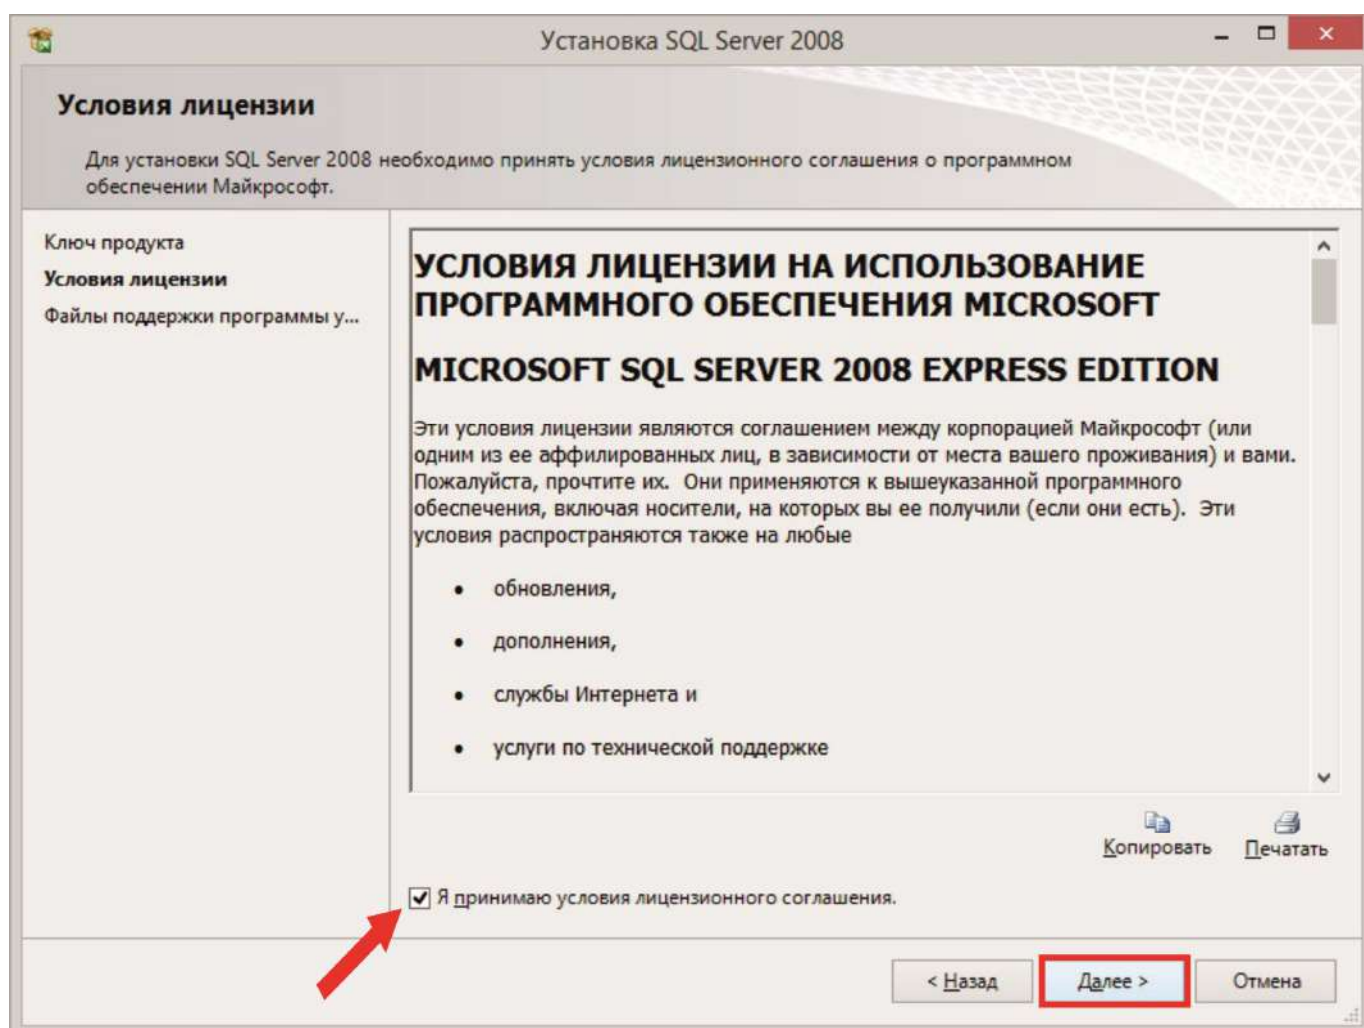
Установка SQL Server 2008

Условия лицензии

Для установки SQL Server 2008 необходимо принять условия лицензионного соглашения о программном обеспечении Майкрософт.

Ключ продукта
Условия лицензии
Файлы поддержки программы у...

УСЛОВИЯ ЛИЦЕНЗИИ НА ИСПОЛЬЗОВАНИЕ ПРОГРАММНОГО ОБЕСПЕЧЕНИЯ MICROSOFT

MICROSOFT SQL SERVER 2008 EXPRESS EDITION

Эти условия лицензии являются соглашением между корпорацией Майкрософт (или одним из ее аффилированных лиц, в зависимости от места вашего проживания) и вами. Пожалуйста, прочтите их. Они применяются к вышеуказанной программного обеспечения, включая носители, на которых вы ее получили (если они есть). Эти условия распространяются также на любые

• обновления,
• дополнения,
• службы Интернета и
• услуги по технической поддержке

Копировать
Печатать

Я принимаю условия лицензионного соглашения.

< Назад
Далее >
Отмена